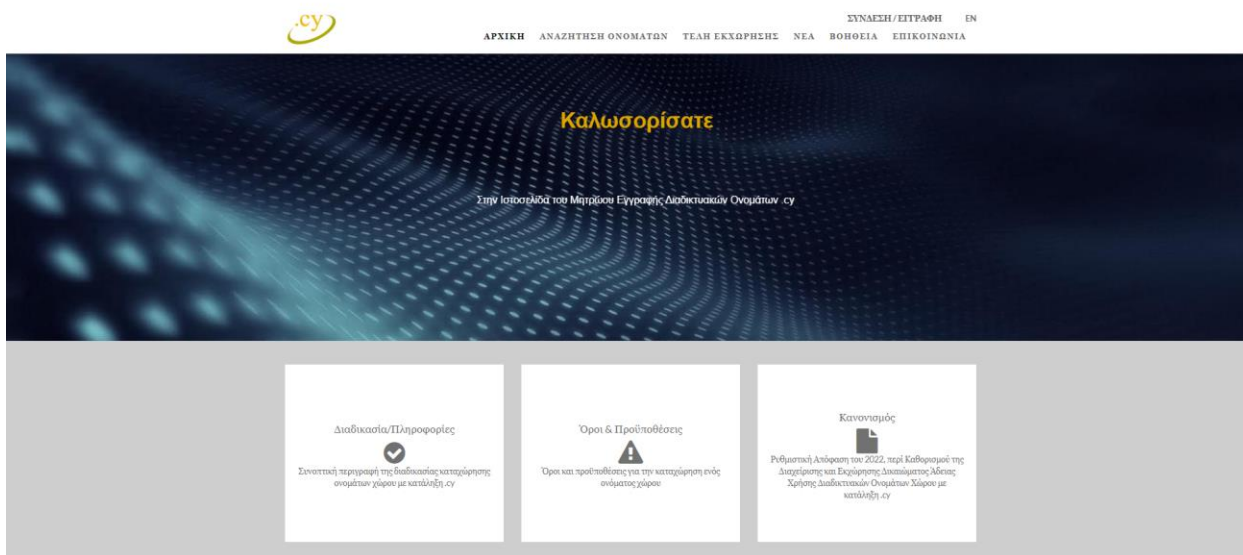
.cy

ΣΥΝΔΕΣΗ/ΕΓΓΡΑΦΗ EN

ΑΡΧΙΚΗ ΑΝΑΖΗΤΗΣΗ ΟΝΟΜΑΤΩΝ ΤΕΛΗ ΕΚΧΩΡΗΣΗΣ ΝΕΑ ΒΟΗΘΕΙΑ ΕΠΙΚΟΙΝΩΝΙΑ

Καλωσορίσατε

Στην Ιστοσελίδα του Μητρώου Εγγραφής Διαδικτυακών Ονομάτων .cy

Διαδικασία/Πληροφορίες

Συνοπτική περιγραφή της διαδικασίας καταχώρησης ονομάτων χώρου με κατάληξη .cy

Όροι & Προϋποθέσεις

Όροι και προϋποθέσεις για την καταχώρηση ενός ονόματος χώρου

Κανονισμός

Ρυθμιστική Απόφαση του 2022, περί Καθορισμού της Διαχείρισης και Εκχώρησης Δικαιώματος Άδειας Χρήσης Διαδικτυακών Ονομάτων Χώρου με κατάληξη .cy